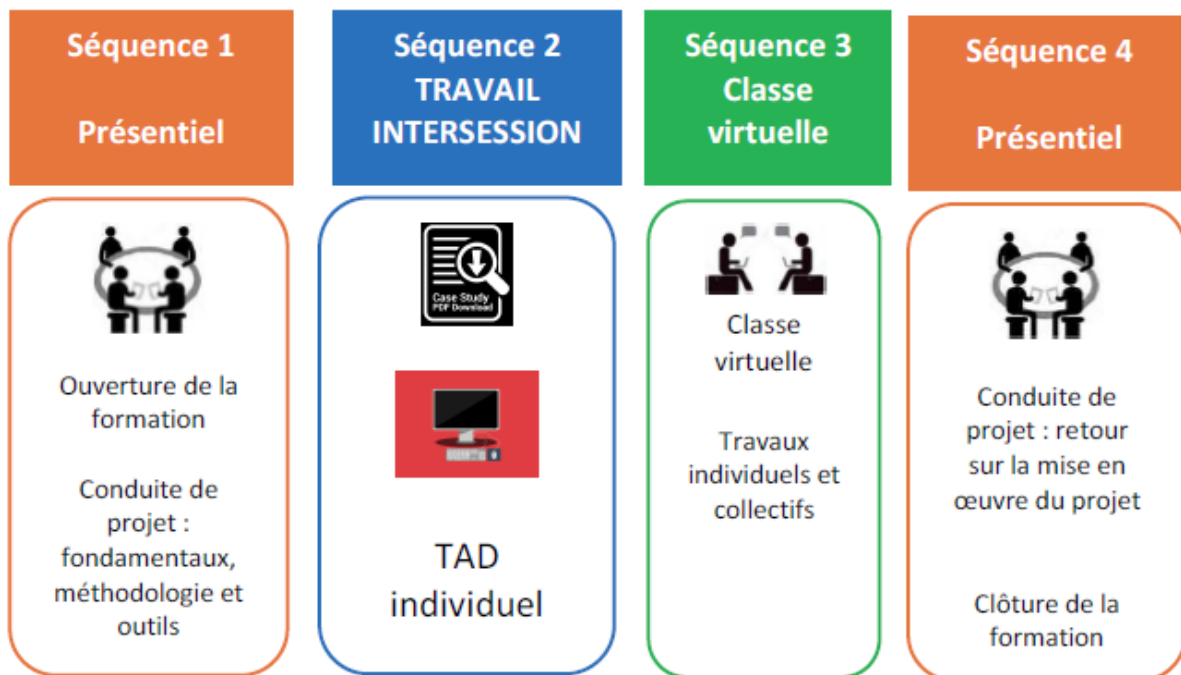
Séquence 1

Présentiel

Ouverture de la formation

Conduite de projet : fondamentaux, méthodologie et outils

Séquence 2
TRAVAIL INTERSESSION

Case Study
PDF Download

TAD individuel

Séquence 3
Classe virtuelle

Classe virtuelle

Travaux individuels et collectifs

Séquence 4

Présentiel

Conduite de projet : retour sur la mise en œuvre du projet

Clôture de la formation